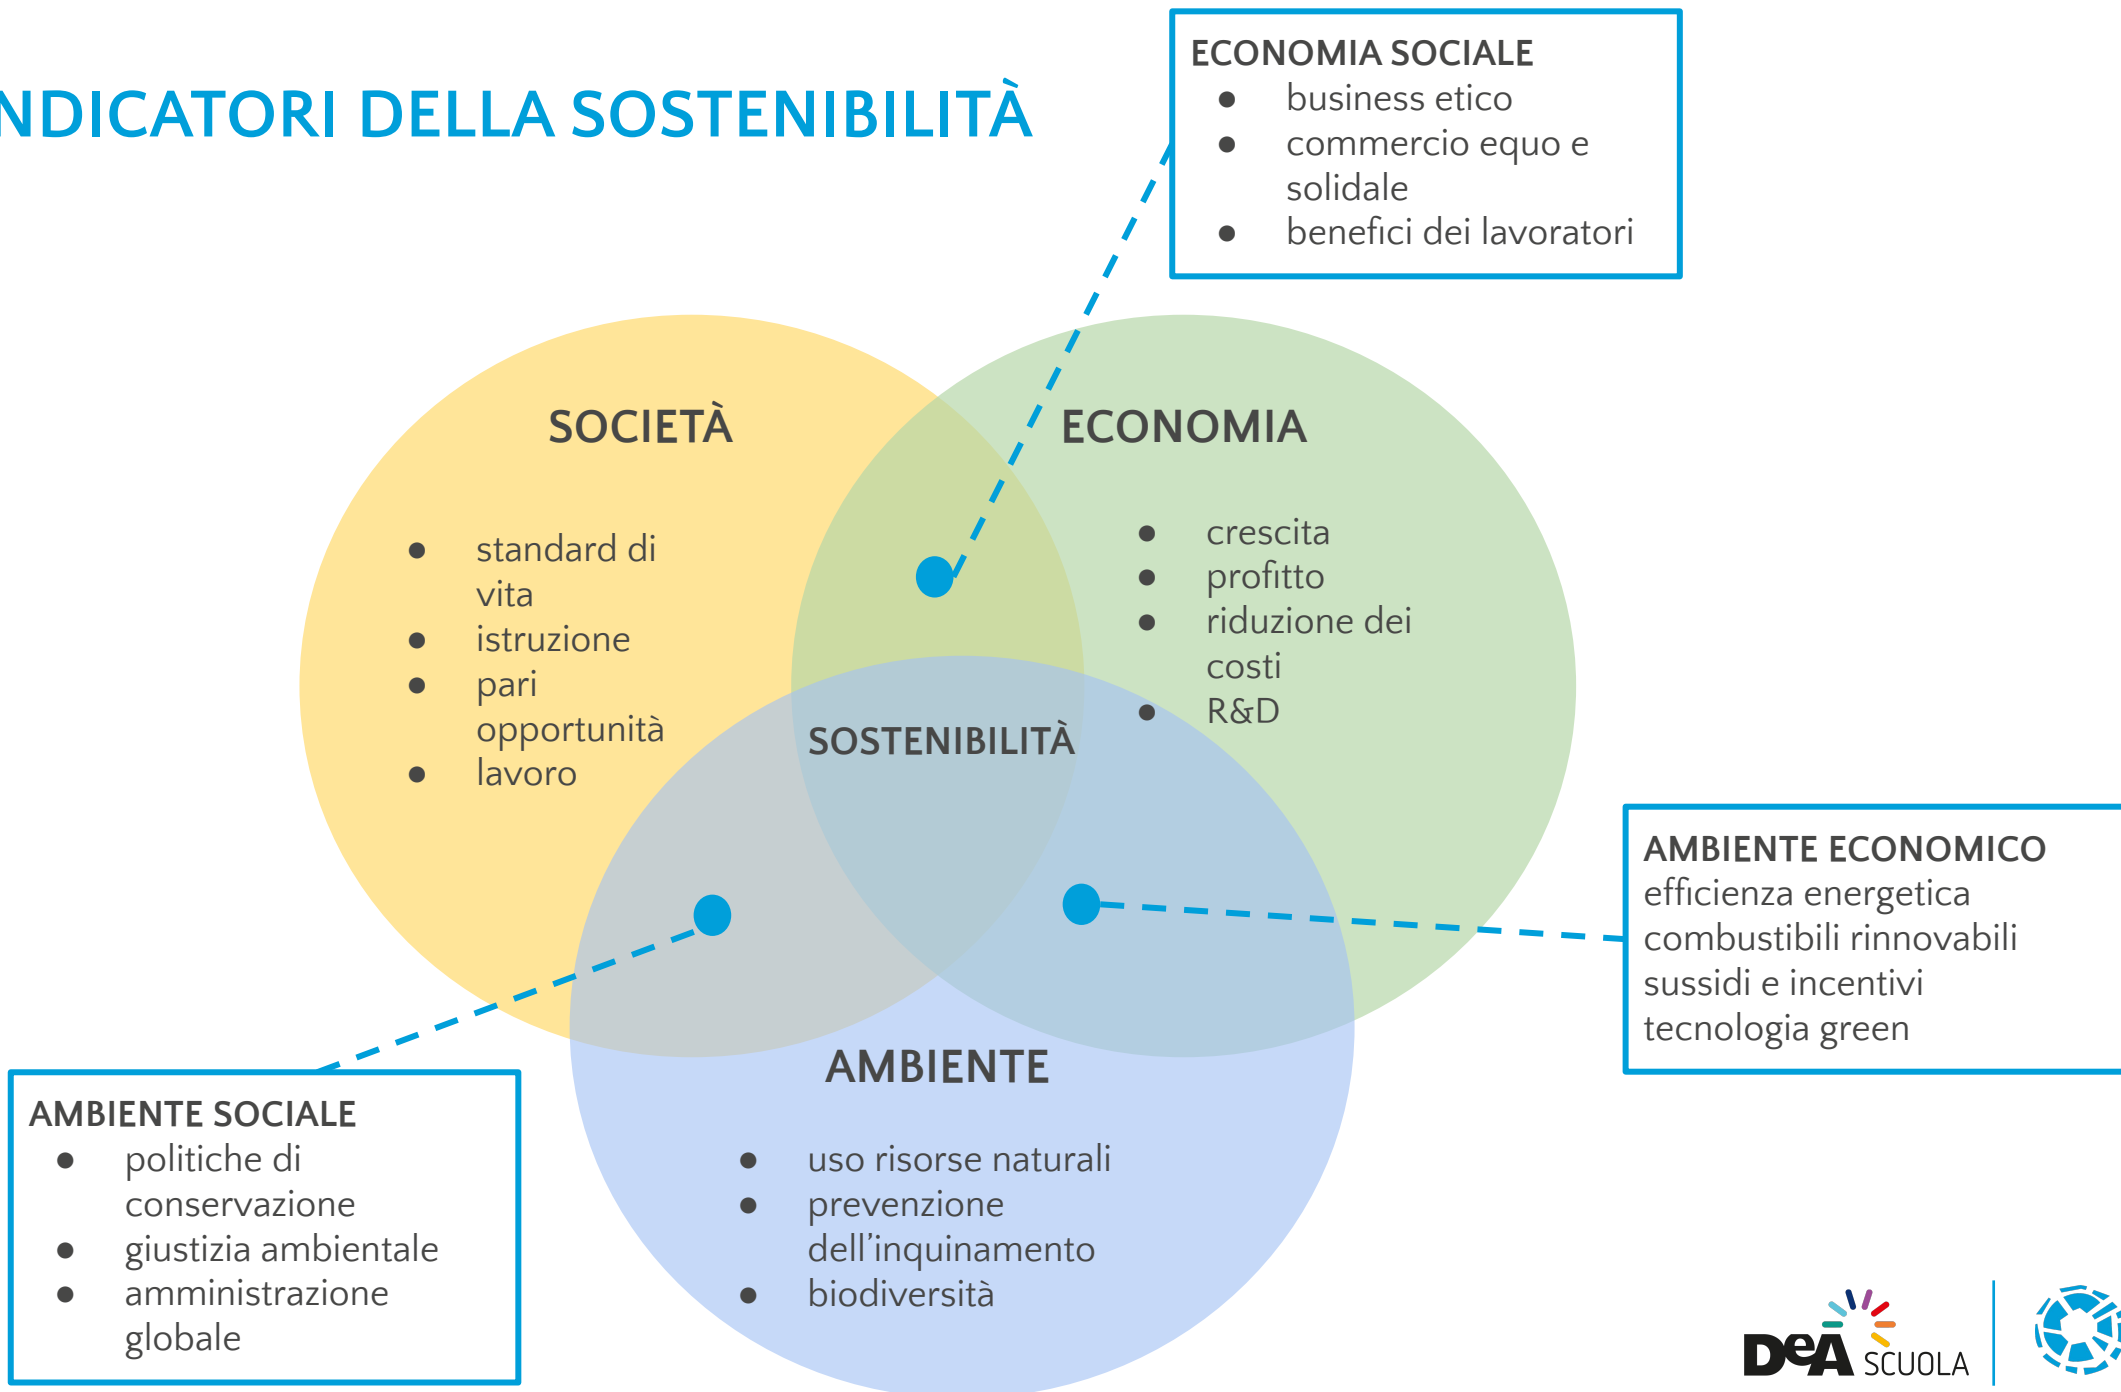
NDICATORI DELLA SOSTENIBILITÀ

ECONOMIA SOCIALE
- business etico
- commercio equo e solidale
- benefici dei lavoratori

SOCIETÀ
- standard di vita
- istruzione
- pari opportunità
- lavoro

ECONOMIA
- crescita
- profitto
- riduzione dei costi
- R&D

SOSTENIBILITÀ

AMBIENTE ECONOMICO
efficienza energetica
combustibili rinnovabili
sussidi e incentivi
tecnologia green

AMBIENTE
- uso risorse naturali
- prevenzione dell'inquinamento
- biodiversità

AMBIENTE SOCIALE
- politiche di conservazione
- giustizia ambientale
- amministrazione globale

DeA SCUOLA